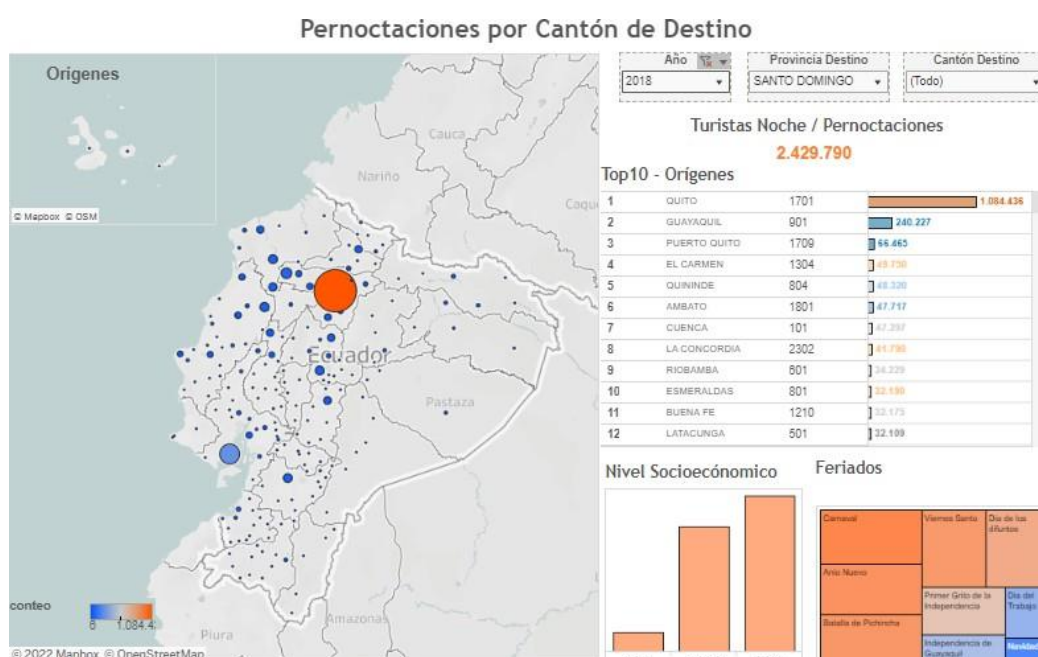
Pernoctaciones por Cantón de Destino

Origenes

© Mapbox © OSM

Cauca

Nariño

Caqu

Ecuador

Pastaza

Amazonas

Piura

conteo

0 1.084.4

© 2022 Mapbox © OpenStreetMap

| Año | Provincia Destino | Cantón Destino |
|---|---|---|
| 2018 | SANTO DOMINGO | (Todo) |

Turistas Noche / Pernoctaciones

2.429.790

Top10 - Orígenes

| | | | |
|---|---|---|---|
| 1 | QUITO | 1701 | 1.084.436 |
| 2 | GUAYAQUIL | 901 | 240.227 |
| 3 | PUERTO QUITO | 1709 | 66.465 |
| 4 | EL CARMEN | 1304 | 49.730 |
| 5 | QUININDE | 804 | 48.320 |
| 6 | AMBATO | 1801 | 47.717 |
| 7 | CUENCA | 101 | 47.297 |
| 8 | LA CONCORDIA | 2302 | 41.790 |
| 9 | RIOBAMBA | 601 | 34.229 |
| 10 | ESMERALDAS | 801 | 32.590 |
| 11 | BUENA FE | 1210 | 32.175 |
| 12 | LATACUNGA | 501 | 32.109 |

Nivel Socioeconómico

Feriados

Carnaval

Viernes Santo

Día de los difuntos

Año Nuevo

Primer Grito de la Independencia

Día del Trabajo

Batalla de Pichincha

Independencia de Guayaquil

Navidad